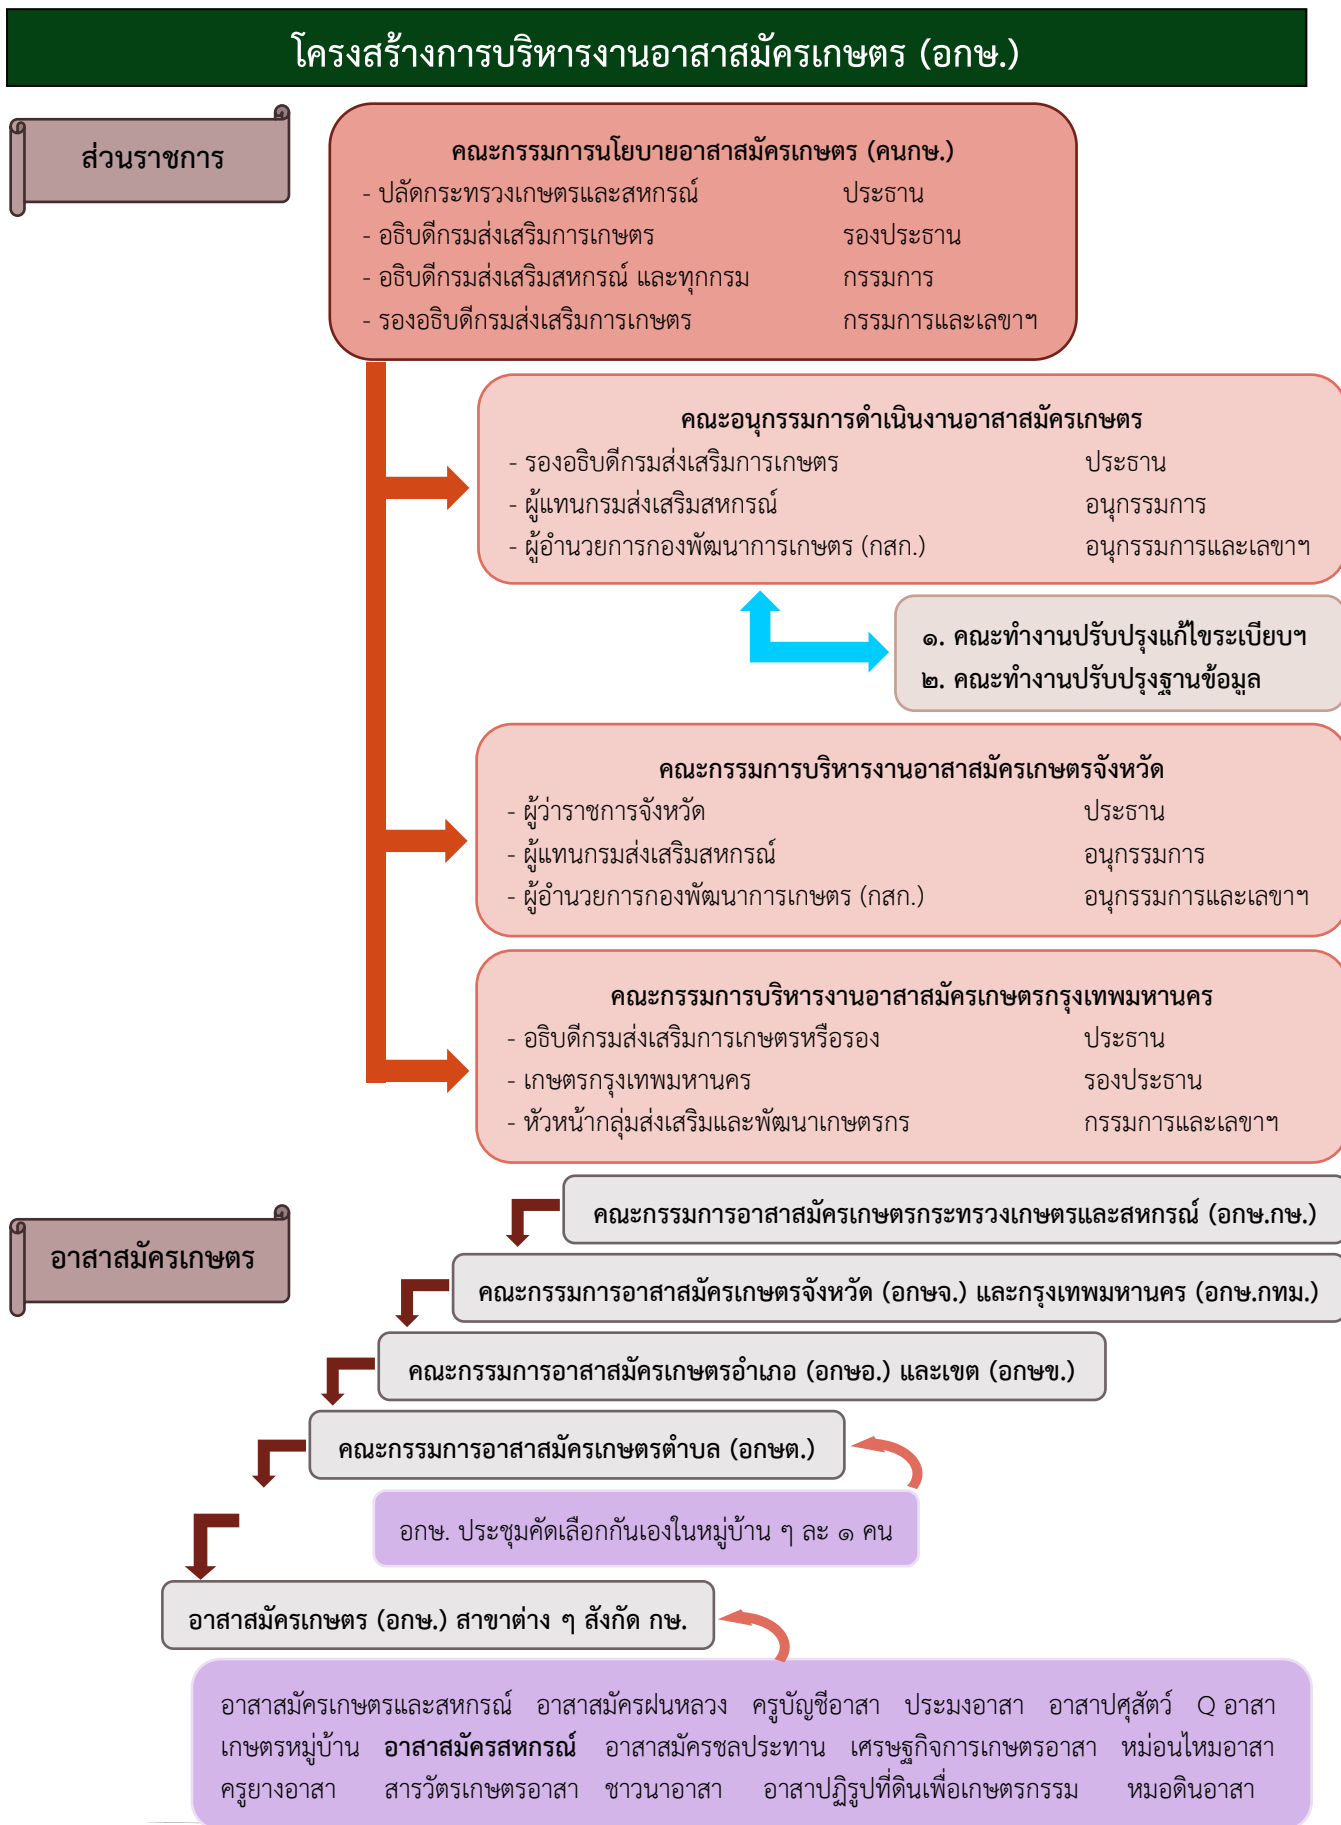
โครงสร้างการบริหารงานอาสาสมัครเกษตร (อกษ.)

ส่วนราชการ

คณะกรรมการนโยบายอาสาสมัครเกษตร (คนกษ.)
- ปลัดกระทรวงเกษตรและสหกรณ์ ประธาน
- อธิบดีกรมส่งเสริมการเกษตร รองประธาน
- อธิบดีกรมส่งเสริมสหกรณ์ และทุกกรม กรรมการ
- รองอธิบดีกรมส่งเสริมการเกษตร กรรมการและเลขาฯ

คณะอนุกรรมการดำเนินงานอาสาสมัครเกษตร
- รองอธิบดีกรมส่งเสริมการเกษตร ประธาน
- ผู้แทนกรมส่งเสริมสหกรณ์ อนุกรรมการ
- ผู้อำนวยการกองพัฒนาการเกษตร (กสก.) อนุกรรมการและเลขาฯ

๑. คณะทำงานปรับปรุงแก้ไขระเบียบฯ
๒. คณะทำงานปรับปรุงฐานข้อมูล

คณะกรรมการบริหารงานอาสาสมัครเกษตรจังหวัด
- ผู้ว่าราชการจังหวัด ประธาน
- ผู้แทนกรมส่งเสริมสหกรณ์ อนุกรรมการ
- ผู้อำนวยการกองพัฒนาการเกษตร (กสก.) อนุกรรมการและเลขาฯ

คณะกรรมการบริหารงานอาสาสมัครเกษตรกรุงเทพมหานคร
- อธิบดีกรมส่งเสริมการเกษตรหรือรอง ประธาน
- เกษตรกรุงเทพมหานคร รองประธาน
- หัวหน้ากลุ่มส่งเสริมและพัฒนาเกษตรกร กรรมการและเลขาฯ

อาสาสมัครเกษตร

คณะกรรมการอาสาสมัครเกษตรกระทรวงเกษตรและสหกรณ์ (อกษ.กษ.)

คณะกรรมการอาสาสมัครเกษตรจังหวัด (อกษจ.) และกรุงเทพมหานคร (อกษ.กทม.)

คณะกรรมการอาสาสมัครเกษตรอำเภอ (อกษอ.) และเขต (อกษข.)

คณะกรรมการอาสาสมัครเกษตรตำบล (อกษต.)

อกษ. ประชุมคัดเลือกกันเองในหมู่บ้าน ๆ ละ ๑ คน

อาสาสมัครเกษตร (อกษ.) สาขาต่าง ๆ สังกัด กษ.

อาสาสมัครเกษตรและสหกรณ์ อาสาสมัครฝนหลวง ครูบัญชีอาสา ประมงอาสา อาสาปศุสัตว์ Q อาสา เกษตรหมู่บ้าน **อาสาสมัครสหกรณ์** อาสาสมัครชลประทาน เศรษฐกิจการเกษตรอาสา หม่อนไหมอาสา ครูยางอาสา สารวัตรเกษตรอาสา ชาวนาอาสา อาสาปฏิรูปที่ดินเพื่อเกษตรกรรม หมอดินอาสา